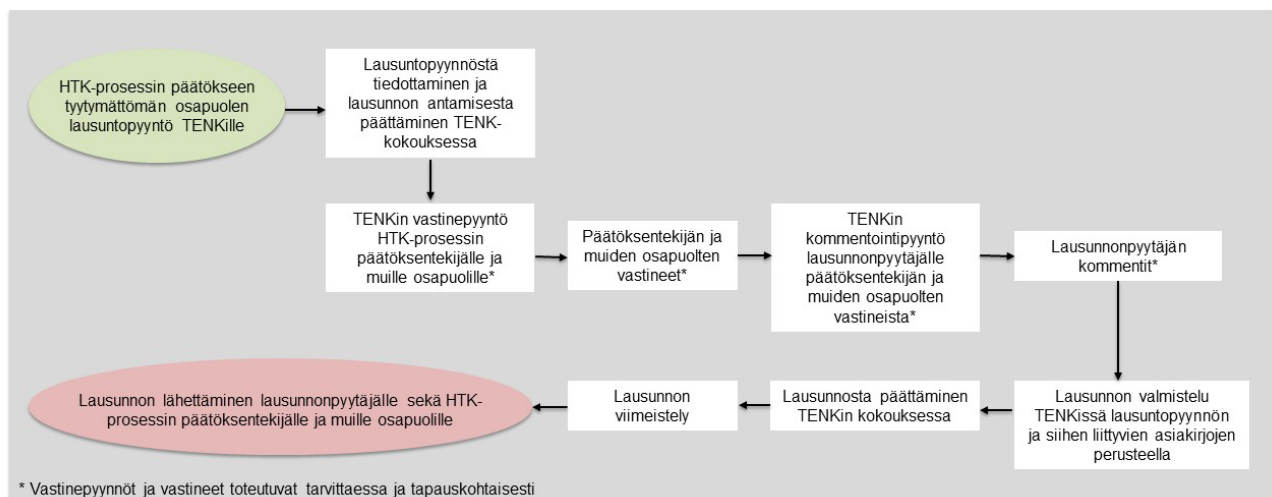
HTK-prosessin päätökseen tyytymättömän osapuolen lausuntopyyntö TENKille

Lausuntopyynnöstä tiedottaminen ja lausunnon antamisesta päättäminen TENK-kokouksessa

TENKin vastinepyyntö HTK-prosessin päätöksentekijälle ja muille osapuolille*

Päätöksentekijän ja muiden osapuolten vastineet*

TENKin kommentointipyyntö lausunnonpyytäjälle päätöksentekijän ja muiden osapuolten vastineista*

Lausunnonpyytäjän kommentit*

Lausunnon valmistelu TENKissä lausuntopyynnön ja siihen liittyvien asiakirjojen perusteella

Lausunnosta päättäminen TENKin kokouksessa

Lausunnon viimeistely

Lausunnon lähettäminen lausunnonpyytäjälle sekä HTK-prosessin päätöksentekijälle ja muille osapuolille

* Vastinepyynnöt ja vastineet toteutuvat tarvittaessa ja tapauskohtaisesti